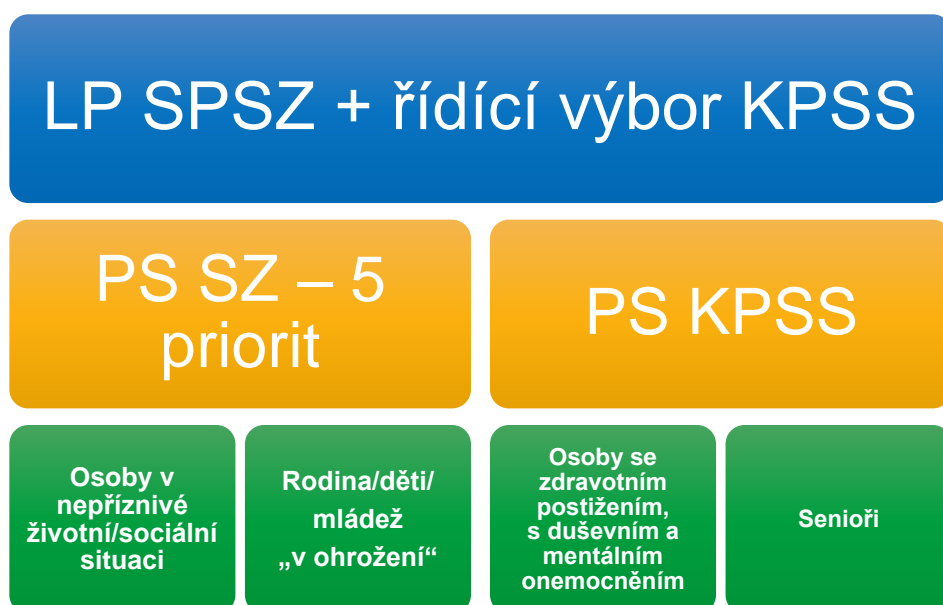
LP SPSZ + řídící výbor KPSS

PS SZ – 5 priorit

PS KPSS

Osoby v nepříznivé životní/sociální situaci

Rodina/děti/ mládež „v ohrožení“

Osoby se zdravotním postižením, s duševním a mentálním onemocněním

Senioři